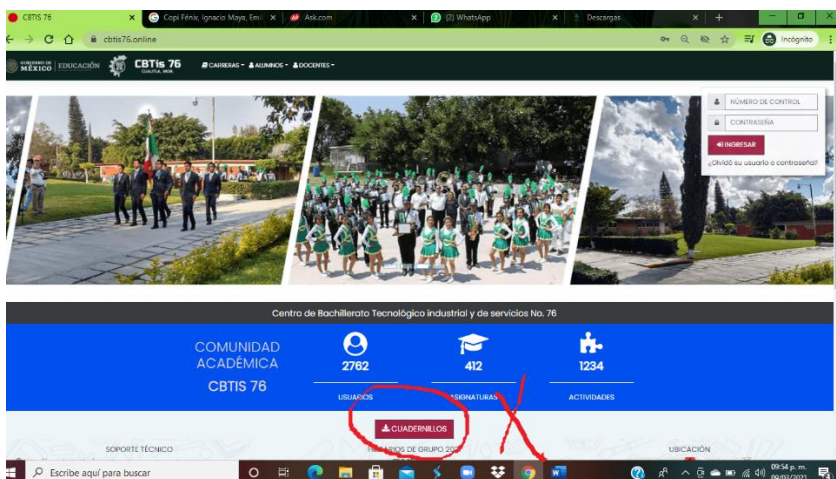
CBTIS 76 | Copi Fénix, Ignacio Maya, Emil | Ask.com | (2) WhatsApp | Descargas

cbtis76.online

Incógnito

GOBIERNO DE MÉXICO | EDUCACIÓN

CBTis 76
CUAUTLA, MOR.

CARRERAS ▾ ALUMNOS ▾ DOCENTES ▾

NÚMERO DE CONTROL

CONTRASEÑA

INGRESAR

¿Olvidó su usuario o contraseña?

Centro de Bachillerato Tecnológico industrial y de servicios No. 76

COMUNIDAD ACADÉMICA

CBTIS 76

2762
USUARIOS

412
ASIGNATURAS

1234
ACTIVIDADES

CUADERNILLOS

SOPORTE TÉCNICO

HORARIOS DE GRUPO 20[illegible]

UBICACIÓN

Escribe aquí para buscar

09:54 p. m.
09/03/2021